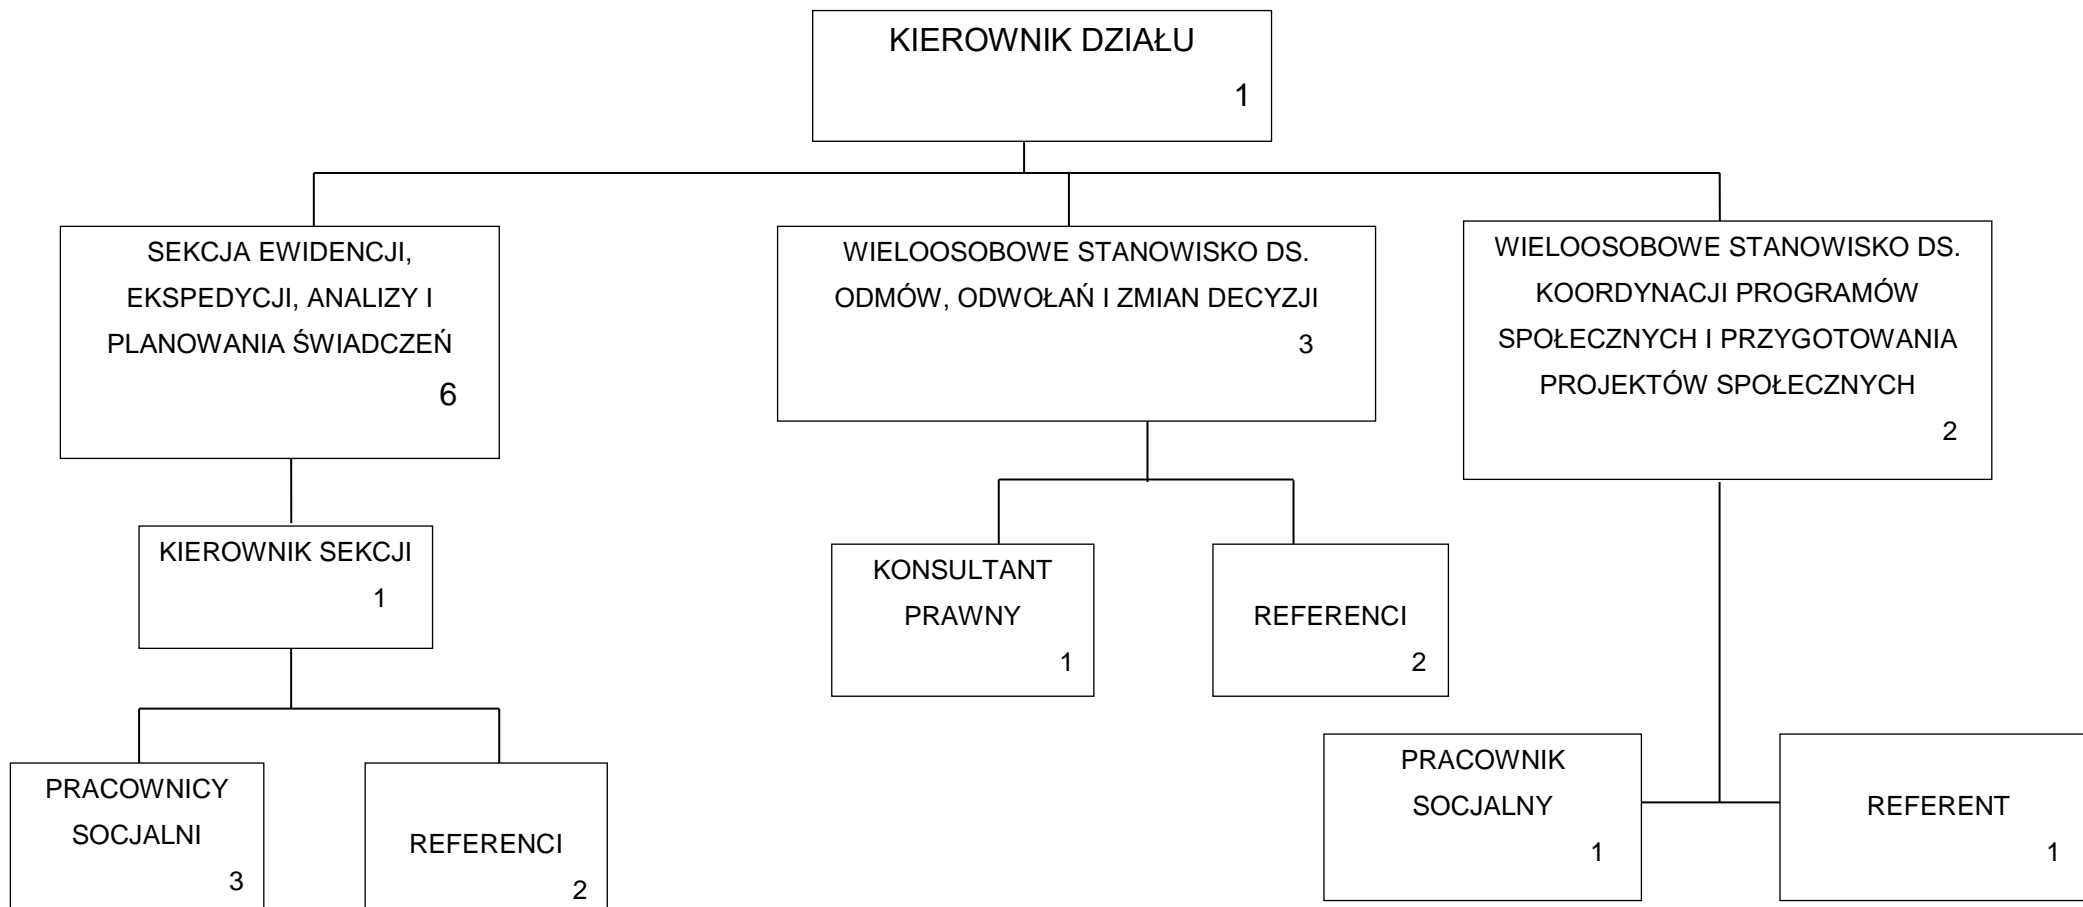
KIEROWNIK DZIAŁU
1

SEKCJA EWIDENCJI, EKSPEDYCJI, ANALIZY I PLANOWANIA ŚWIADCZEŃ
6

WIELOOSOBOWE STANOWISKO DS. ODMÓW, ODWOŁAŃ I ZMIAN DECYZJI
3

WIELOOSOBOWE STANOWISKO DS. KOORDYNACJI PROGRAMÓW SPOŁECZNYCH I PRZYGOTOWANIA PROJEKTÓW SPOŁECZNYCH
2

KIEROWNIK SEKCJI
1

KONSULTANT PRAWNY
1

REFERENCI
2

PRACOWNICY SOCJALNI
3

REFERENCI
2

PRACOWNIK SOCJALNY
1

REFERENT
1